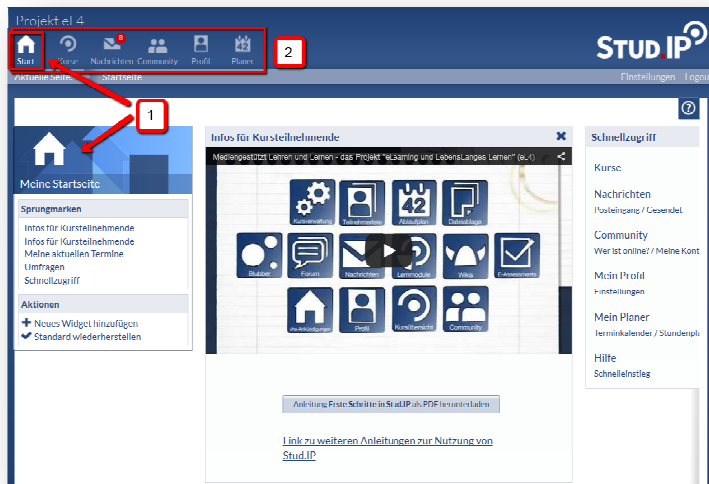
Projekt.el 4

Start Kurse 8 Nachrichten Community Profil Planer

2

STUD.IP

Aktuelle Seite: Startseite

Einstellungen Logout

1

?

Meine Startseite

Sprungmarken
Infos für Kursteilnehmende
Infos für Kursteilnehmende
Meine aktuellen Termine
Umfragen
Schnellzugriff

Aktionen
Neues Widget hinzufügen
Standard wiederherstellen

Infos für Kursteilnehmende

Mediengestützt Lehren und Lernen - das Projekt "eLearning und LebensLanges Lernen" (eL4)

Kursverwaltung Teilnehmende 42 Ablaufplan Dateiablage
Blubber Forum Nachrichten Lernmodule Wikis E-Assessments
Ankündigungen Profil Kursübersicht Community

Anleitung Erste Schritte in Stud.IP als PDF herunterladen

Link zu weiteren Anleitungen zur Nutzung von Stud.IP

Schnellzugriff

Kurse

Nachrichten
Posteingang / Gesendet

Community
Wer ist online? / Meine Kont

Mein Profil
Einstellungen

Mein Planer
Terminkalender / Stundenpl

Hilfe
Schnelleinstieg